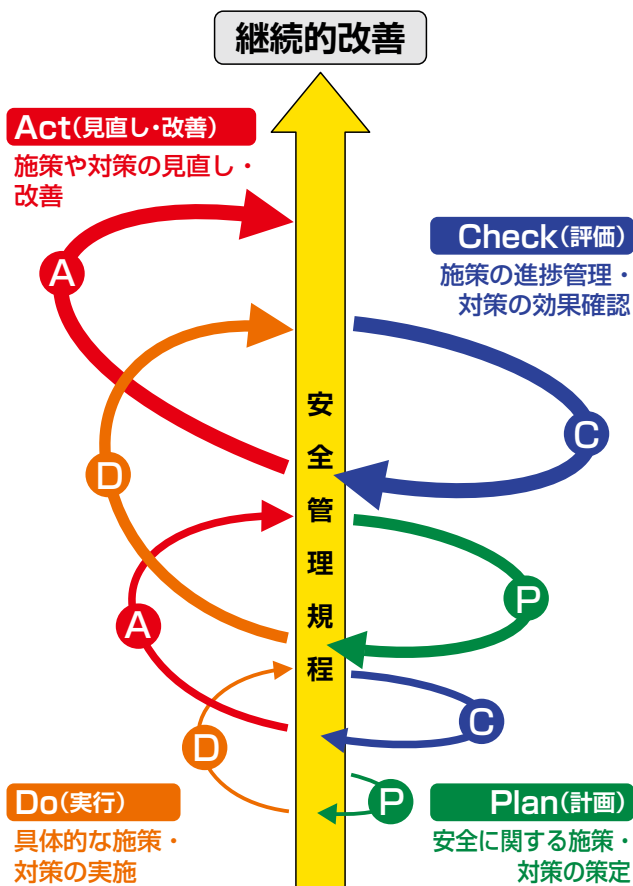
継続的改善

Act（見直し・改善）
施策や対策の見直し・改善

Check（評価）
施策の進捗管理・対策の効果確認

A
C
D
安全管理規程
P
A
C
D
P

Do（実行）
具体的な施策・対策の実施

Plan（計画）
安全に関する施策・対策の策定